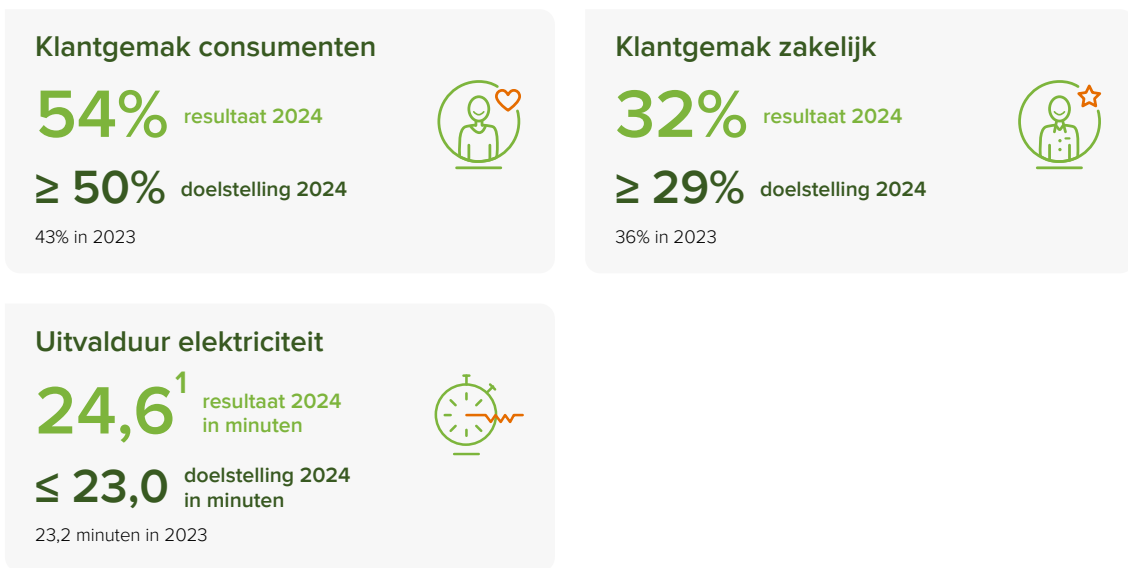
Klantgemak consumenten

54% resultaat 2024

≥ 50% doelstelling 2024

43% in 2023

Klantgemak zakelijk

32% resultaat 2024

≥ 29% doelstelling 2024

36% in 2023

Uitvalduur elektriciteit

24,6$^1$ resultaat 2024 in minuten

≤ 23,0 doelstelling 2024 in minuten

23,2 minuten in 2023